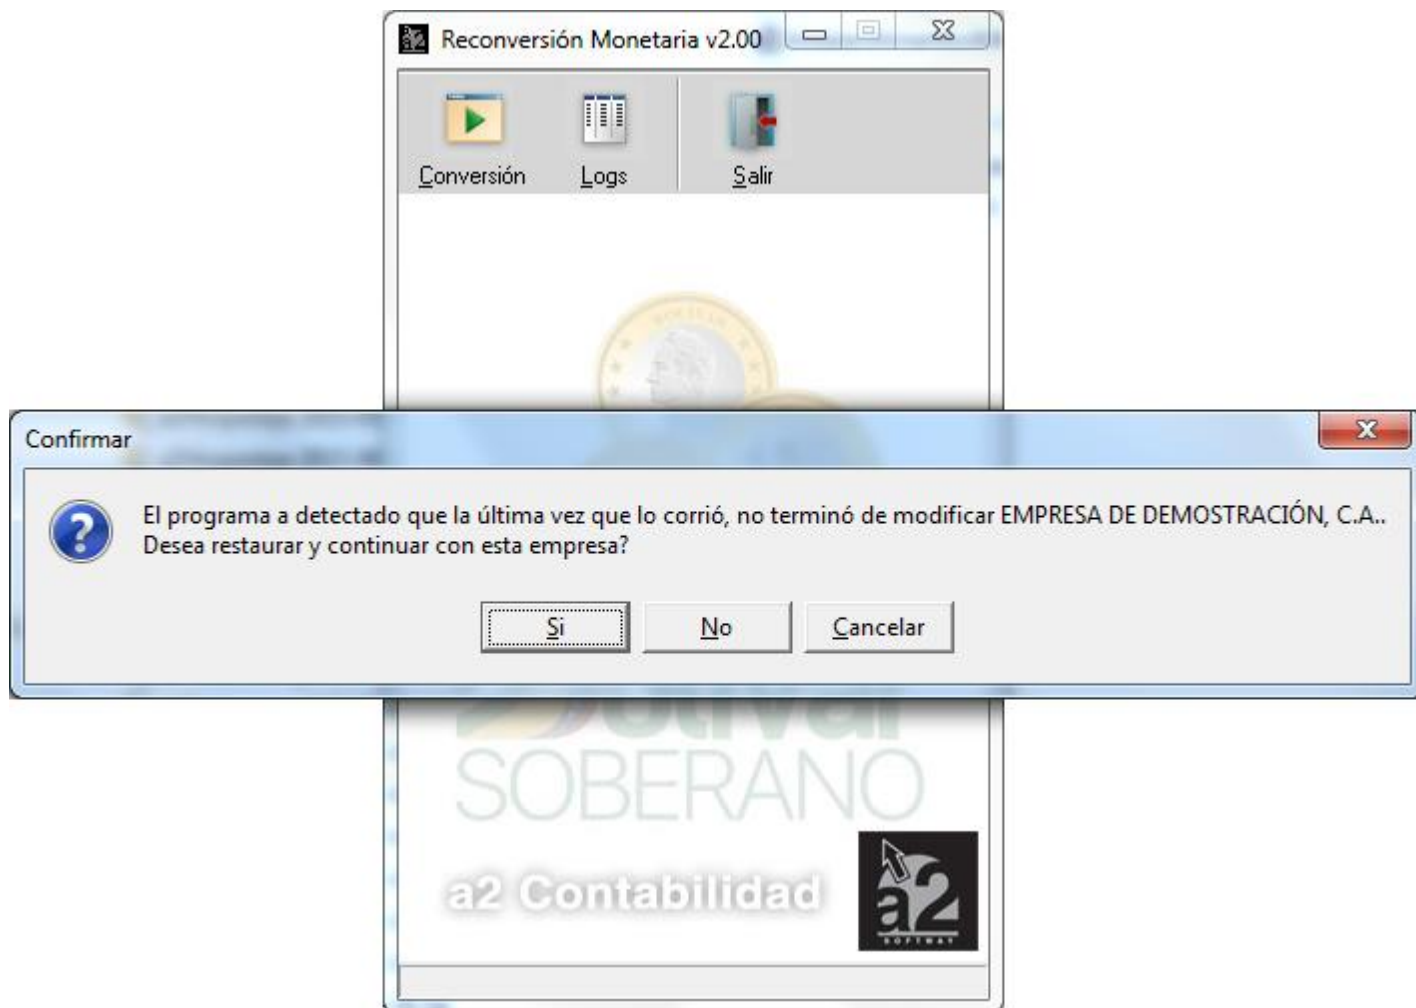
Reconversión Monetaria v2.00

Conversión

Logs

Salir

Confirmar

El programa a detectado que la última vez que lo corrió, no terminó de modificar EMPRESA DE DEMOSTRACIÓN, C.A.. Desea restaurar y continuar con esta empresa?

Si

No

Cancelar

SOBERANO

a2 Contabilidad

a2

SOFTWAY